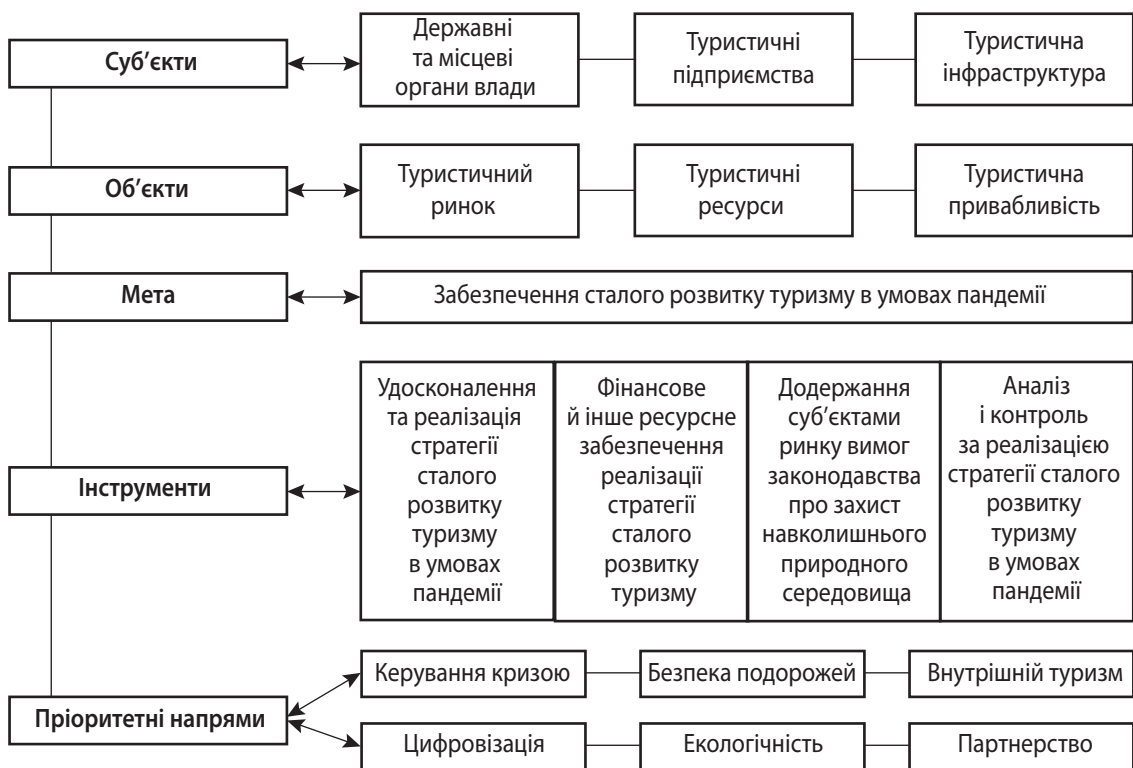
Суб'єкти

Державні та місцеві органи влади

Туристичні підприємства

Туристична інфраструктура

Об'єкти

Туристичний ринок

Туристичні ресурси

Туристична привабливість

Мета

Забезпечення сталого розвитку туризму в умовах пандемії

Інструменти

Удосконалення та реалізація стратегії сталого розвитку туризму в умовах пандемії

Фінансове й інше ресурсне забезпечення реалізації стратегії сталого розвитку туризму

Додержання суб'єктами ринку вимог законодавства про захист навколишнього природного середовища

Аналіз і контроль за реалізацією стратегії сталого розвитку туризму в умовах пандемії

Пріоритетні напрями

Керування кризою

Безпека подорожей

Внутрішній туризм

Цифровізація

Екологічність

Партнерство